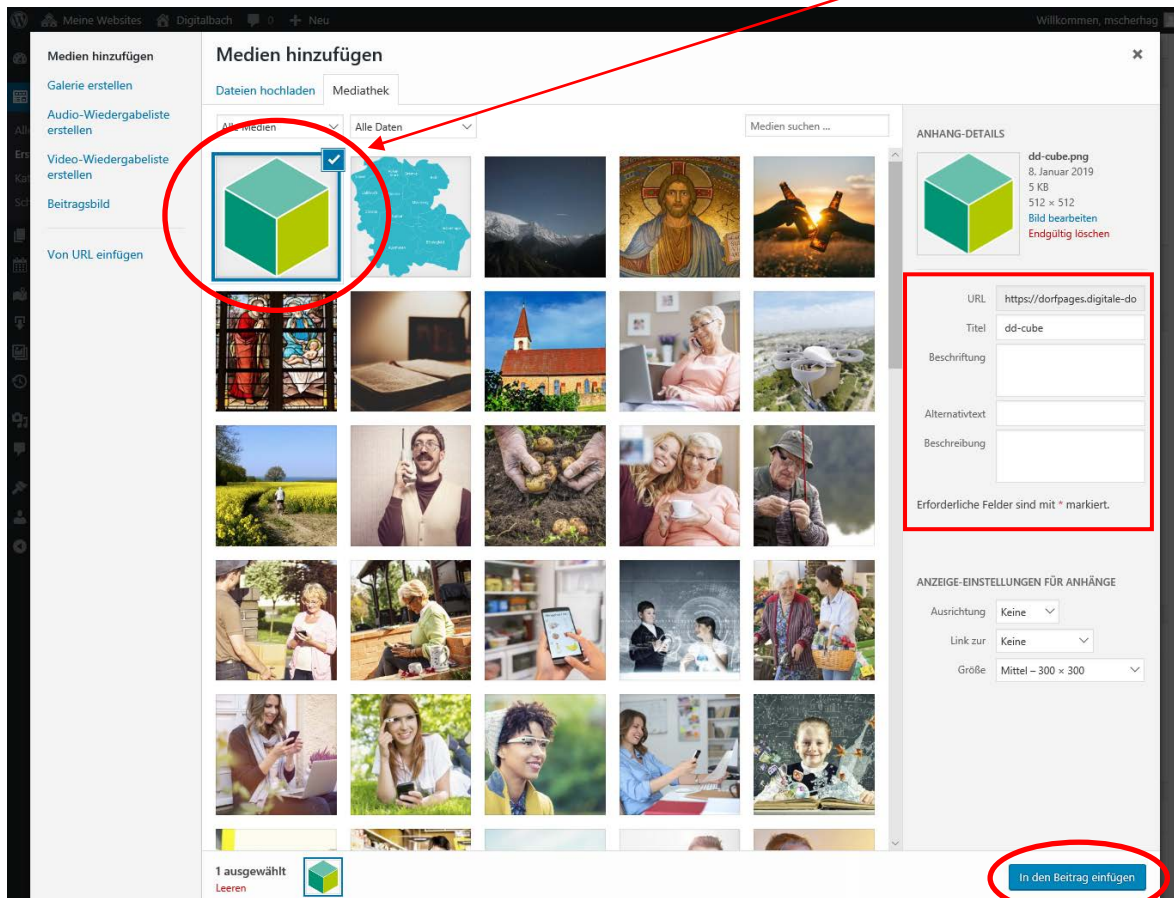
Meine Websites  Digitalbach  0  + Neu  Willkommen, mscherhag

Medien hinzufügen
Galerie erstellen
Audio-Wiedergabeliste erstellen
Video-Wiedergabeliste erstellen
Beitragsbild
Von URL einfügen

Medien hinzufügen
×
Dateien hochladen  Mediathek

Alle Medien  Alle Daten  Medien suchen ...

ANHANG-DETAILS
dd-cube.png
8. Januar 2019
5 KB
512 × 512
Bild bearbeiten
Endgültig löschen

URL  https://dorfpages.digitale-do
Titel  dd-cube
Beschriftung
Alternativtext
Beschreibung
Erforderliche Felder sind mit * markiert.

ANZEIGE-EINSTELLUNGEN FÜR ANHÄNGE
Ausrichtung  Keine
Link zur  Keine
Größe  Mittel – 300 × 300

1 ausgewählt
Leeren

In den Beitrag einfügen